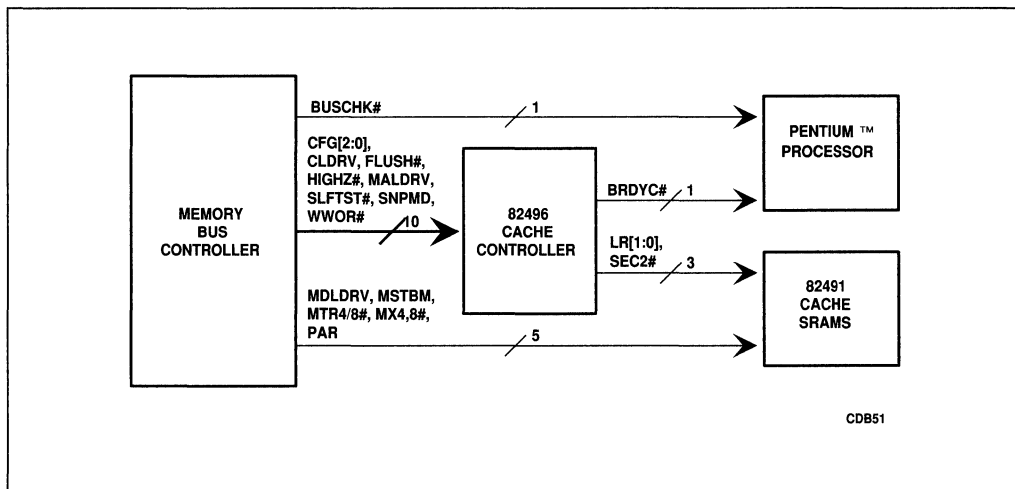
MEMORY BUS CONTROLLER

BUSCHK#

1

PENTIUM ™ PROCESSOR

CFG[2:0], CLDRV, FLUSH#, HIGHZ#, MALDRV, SLFTST#, SNPMD, WWOR#

10

82496 CACHE CONTROLLER

BRDYC#

1

LR[1:0], SEC2#

3

82491 CACHE SRAMS

MDLDRV, MSTBM, MTR4/8#, MX4,8#, PAR

5

CDB51